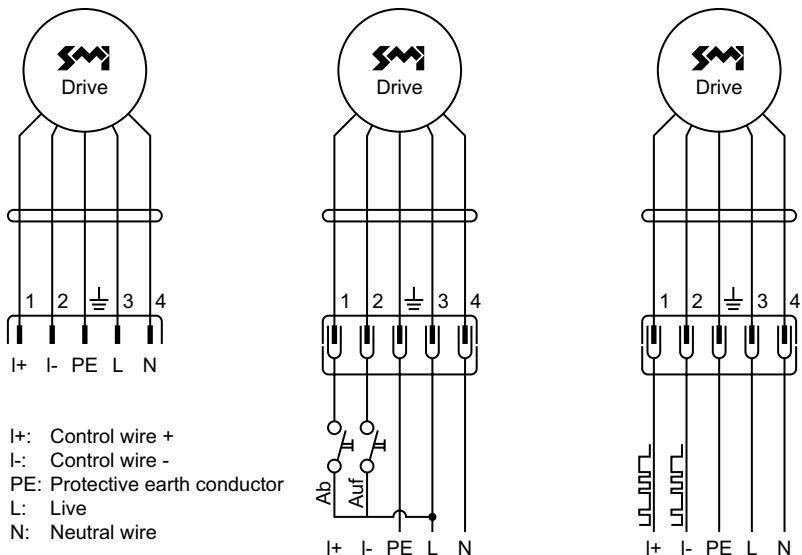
SMI
Drive

1 2 3 4

I+ I- PE L N

I+: Control wire +
I-: Control wire -
PE: Protective earth conductor
L: Live
N: Neutral wire

SMI
Drive

1 2 3 4

Ab
Auf

I+ I- PE L N

SMI
Drive

1 2 3 4

I+ I- PE L N